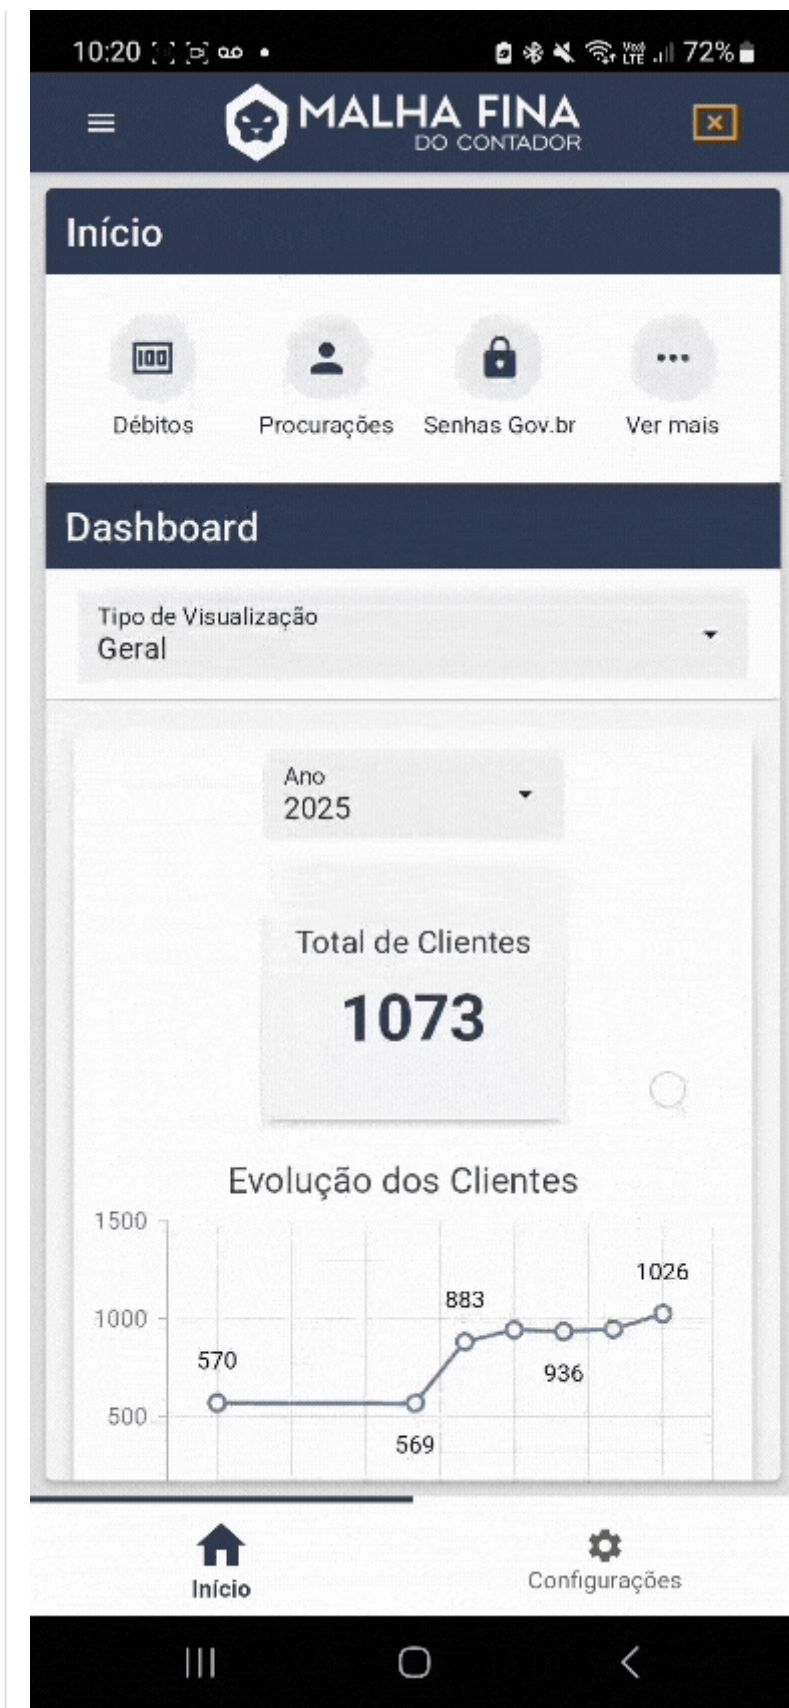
10:20 72%

MALHA FINA
DO CONTADOR

Início

Débitos
Procurações
Senhas Gov.br
Ver mais

Dashboard

Tipo de Visualização
Geral

Ano
2025

Total de Clientes
1073

Evolução dos Clientes

1500
1000
500

570
569
883
936
1026

Início
Configurações